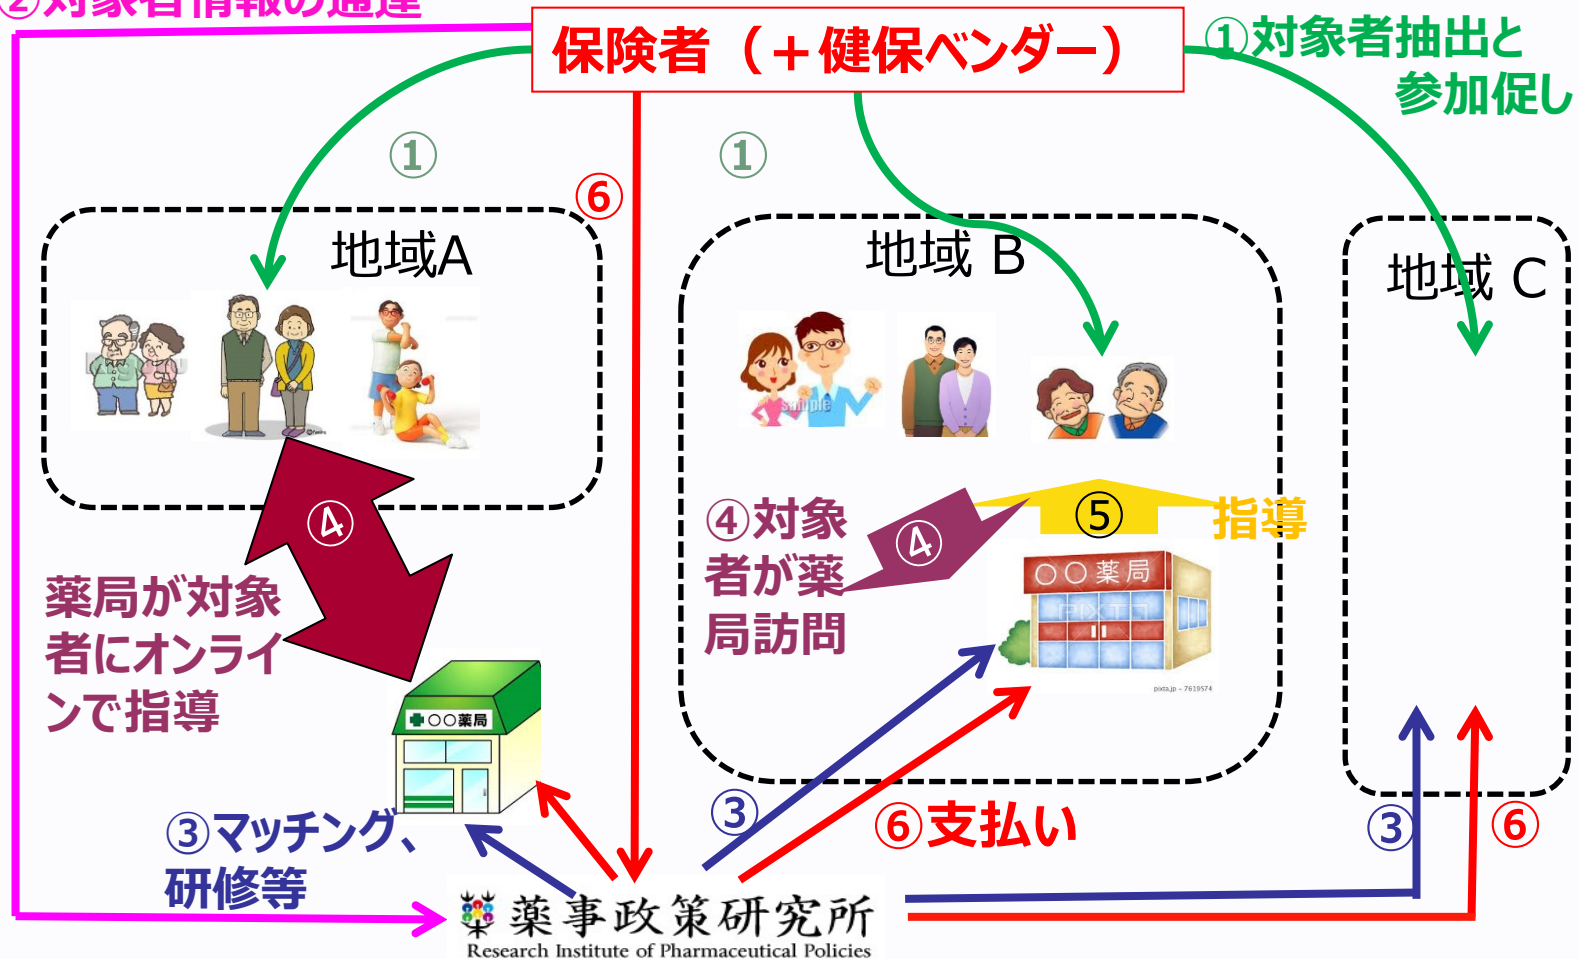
②対象者情報の通達

保険者（＋健保ベンダー）

①対象者抽出と参加促し

①

①

⑥

地域A

地域 B

地域 C

④

④対象者が薬局訪問

④

⑤

指導

○○薬局

薬局が対象者にオンラインで指導

○○薬局

③マッチング、研修等

③

⑥支払い

③

⑥

薬事政策研究所
Research Institute of Pharmaceutical Policies